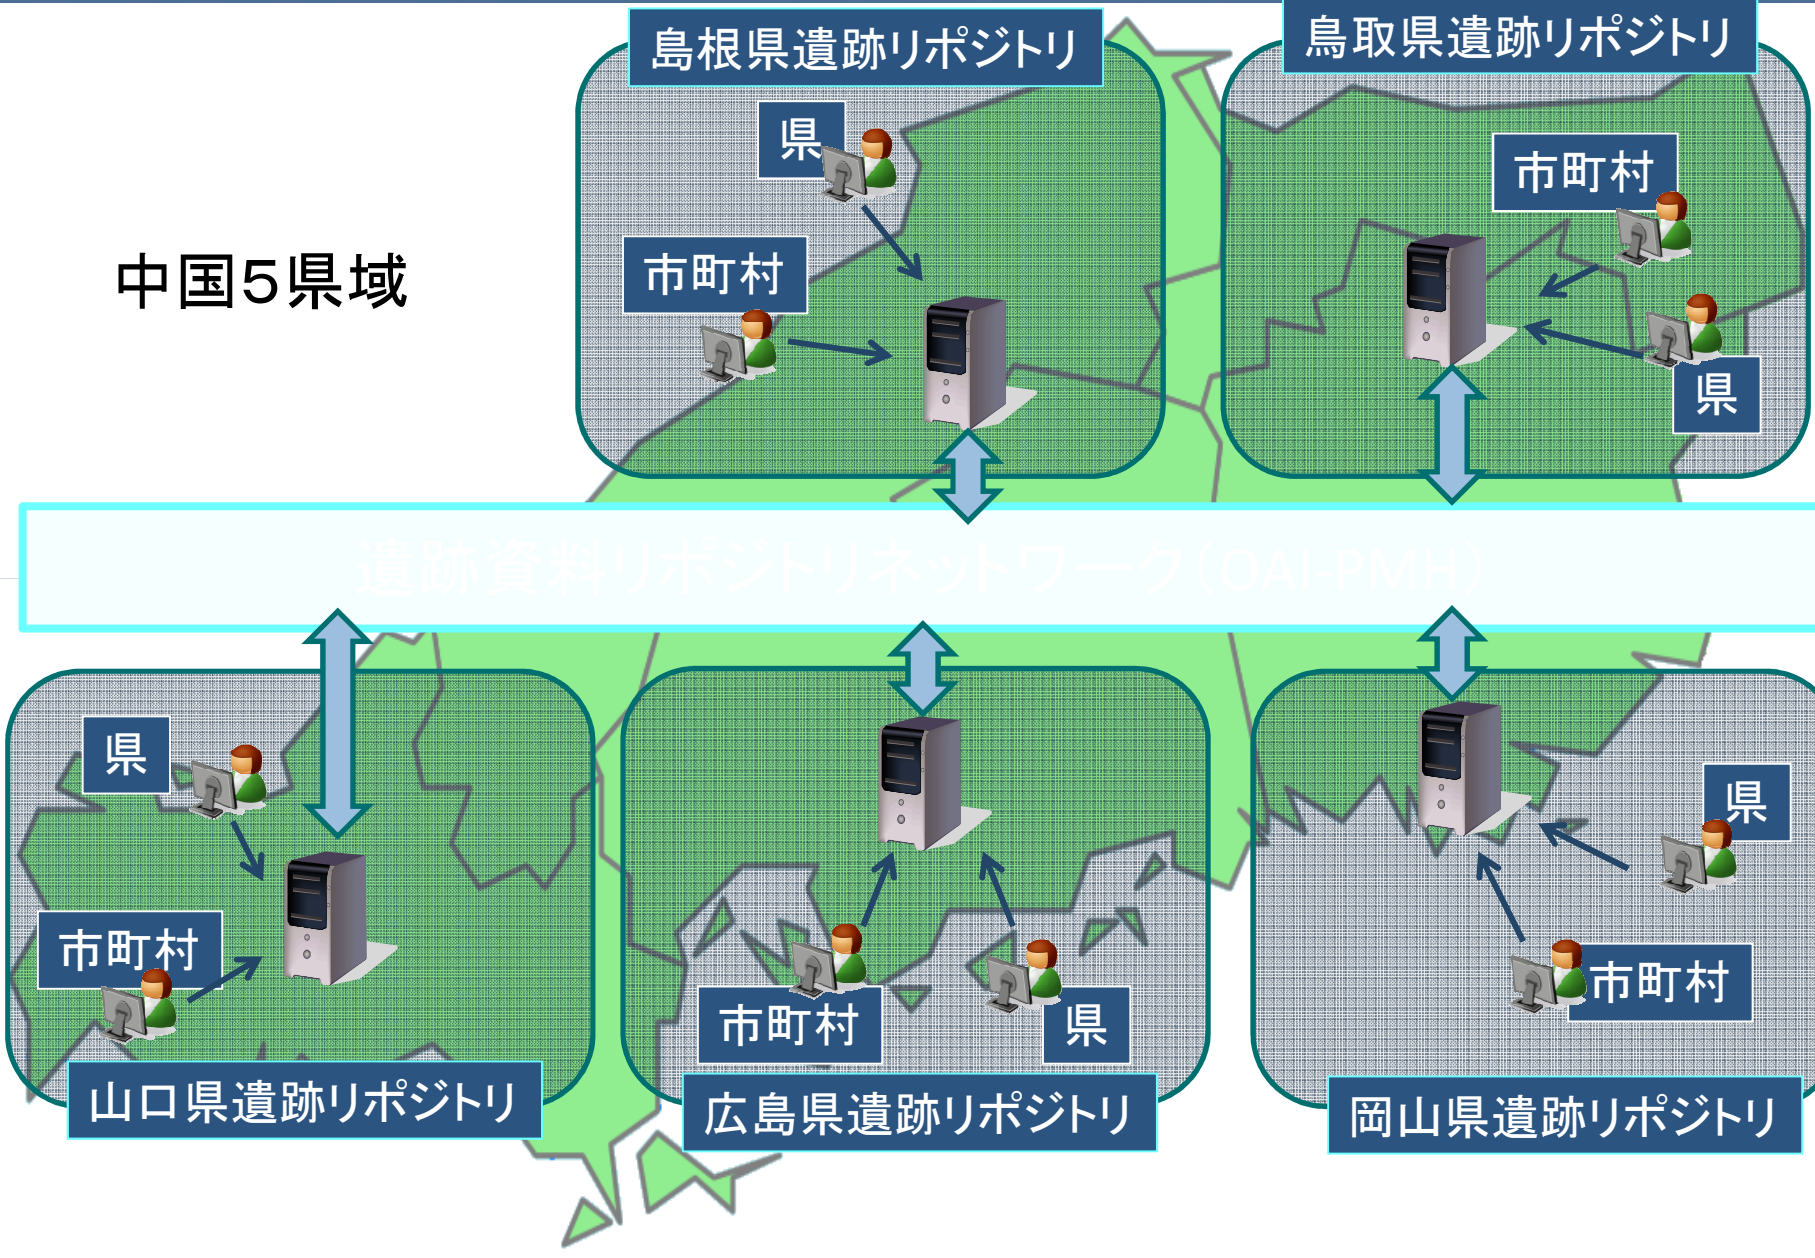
島根県遺跡リポジトリ

県

市町村

鳥取県遺跡リポジトリ

市町村

県

中国5県域

遺跡資料リポジトリネットワーク（OAI-PMH）

県

市町村

山口県遺跡リポジトリ

市町村

県

広島県遺跡リポジトリ

県

市町村

岡山県遺跡リポジトリ